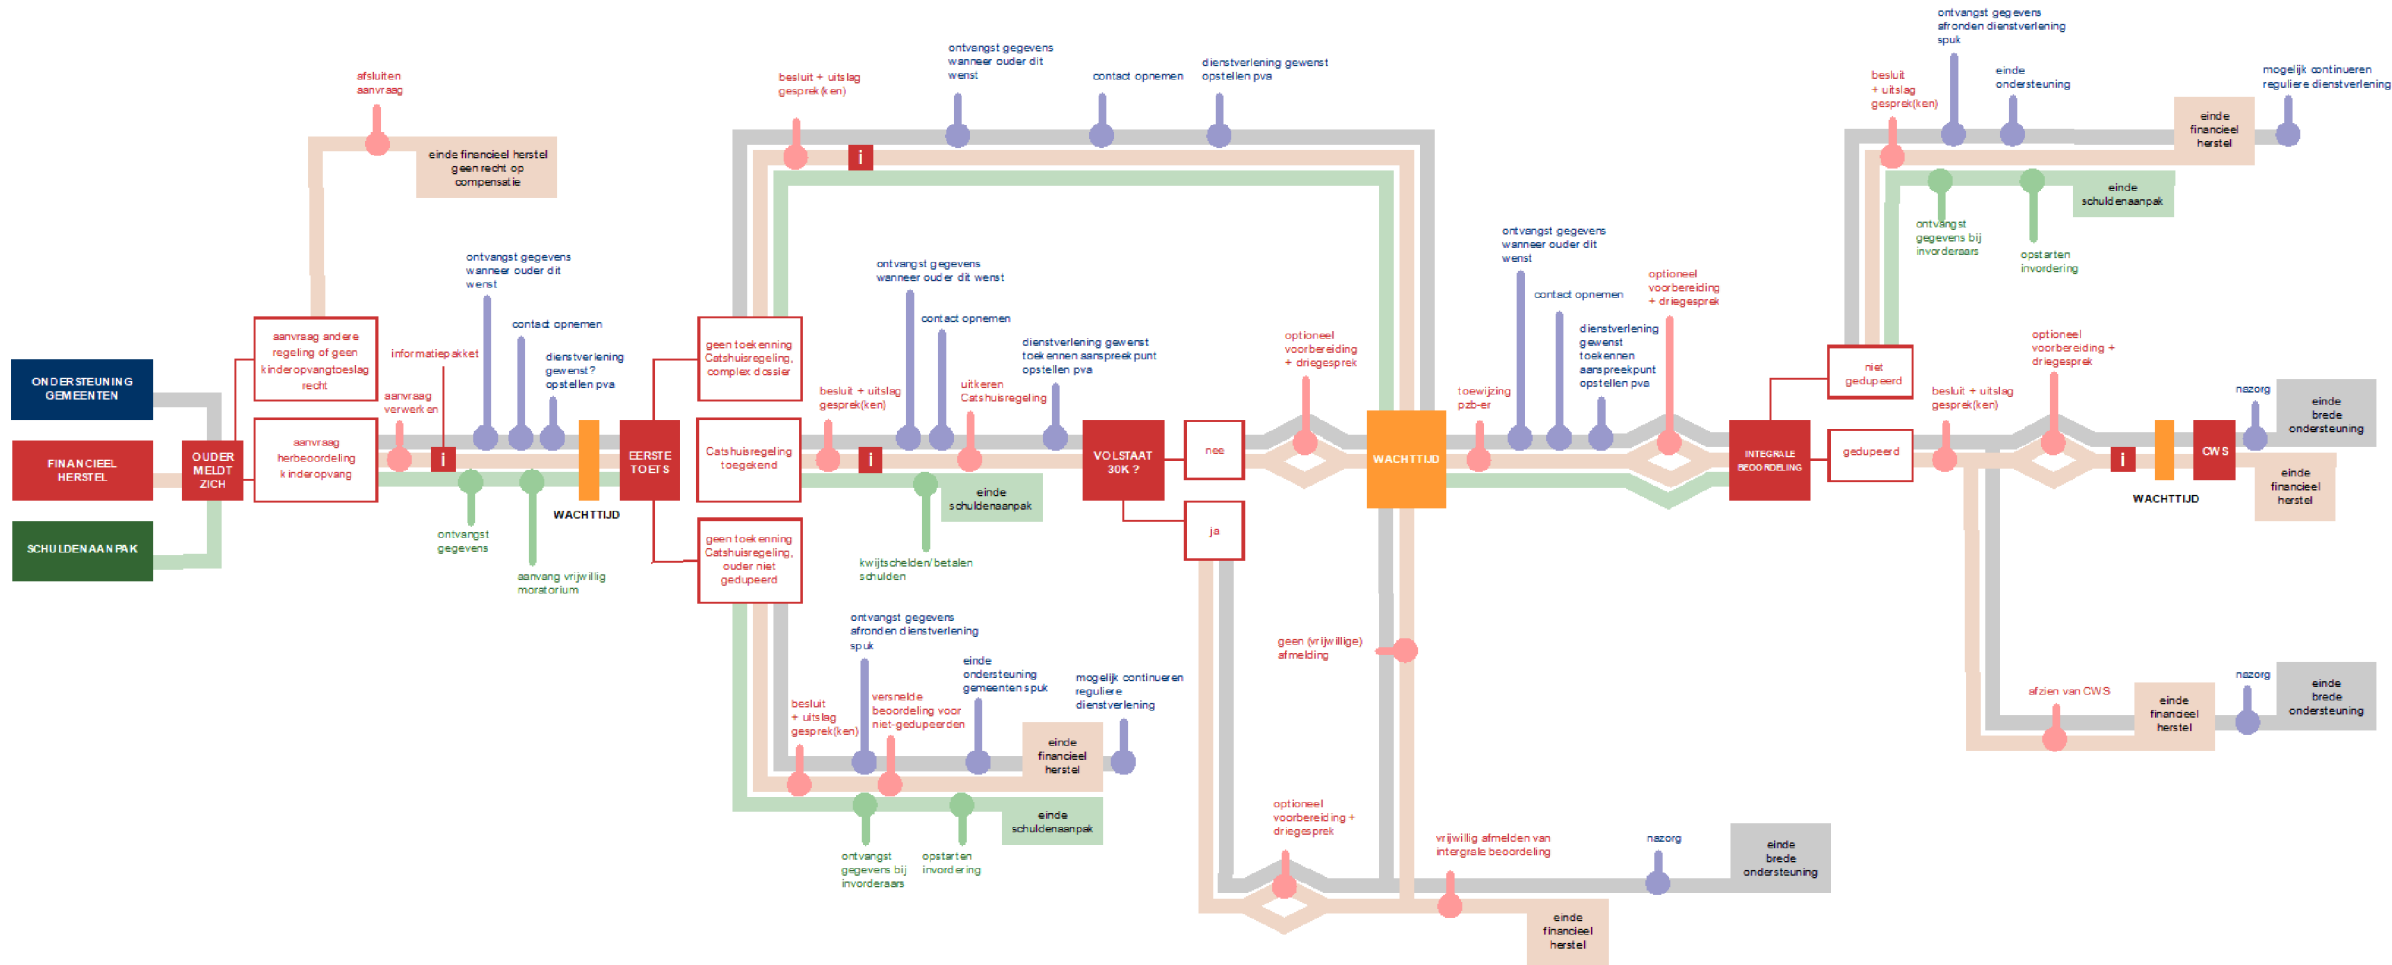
ONDERSTEUNING GEMEENTEN

FINANCIEEL HERSTEL

SCHULDENAANPAK

OUDER MELDT ZICH

aanvraag andere regeling of geen kinderopvangtoeslag recht

aanvraag herbeoordeling kinderopvang

afsluiten aanvraag

einde financieel herstel geen recht op compensatie

informatiepakket

aanvraag verwerken

i

ontvangst gegevens wanneer ouder dit wenst

contact opnemen

dienstverlening gewenst? opstellen pva

ontvangst gegevens

aanvang vrijwillig moratorium

WACHTTIJD

EERSTE TOETS

geen toekenning Catshuisregeling, complex dossier

Catshuisregeling toegekend

geen toekenning Catshuisregeling, ouder niet gedupeerd

besluit + uitslag gesprek(ken)

i

ontvangst gegevens wanneer ouder dit wenst

contact opnemen

dienstverlening gewenst opstellen pva

besluit + uitslag gesprek(ken)

i

ontvangst gegevens wanneer ouder dit wenst

contact opnemen

uitkeren Catshuisregeling

dienstverlening gewenst toekennen aanspreekpunt opstellen pva

einde schuldenaanpak

kwijtschelden/betalen schulden

ontvangst gegevens afronden dienstverlening spuk

einde ondersteuning gemeenten spuk

mogelijk continueren reguliere dienstverlening

besluit + uitslag gesprek(ken)

versnelde beoordeling voor niet-gedupeerden

einde financieel herstel

einde schuldenaanpak

ontvangst gegevens bij invorderaars

opstarten invordering

VOLSTAAT 30K ?

nee

ja

optioneel voorbereiding + driegesprek

WACHTTIJD

geen (vrijwillige) afmelding

optioneel voorbereiding + driegesprek

vrijwillig afmelden van integrale beoordeling

nazorg

einde brede ondersteuning

einde financieel herstel

toewijzing pzb-er

ontvangst gegevens wanneer ouder dit wenst

contact opnemen

dienstverlening gewenst toekennen aanspreekpunt opstellen pva

optioneel voorbereiding + driegesprek

INTEGRALE BEOORDELING

niet gedupeerd

gedupeerd

besluit + uitslag gesprek(ken)

ontvangst gegevens afronden dienstverlening spuk

einde ondersteuning

einde financieel herstel

mogelijk continueren reguliere dienstverlening

ontvangst gegevens bij invorderaars

opstarten invordering

einde schuldenaanpak

besluit + uitslag gesprek(ken)

optioneel voorbereiding + driegesprek

i

WACHTTIJD

CWS

nazorg

einde brede ondersteuning

einde financieel herstel

afzien van CWS

einde financieel herstel

nazorg

einde brede ondersteuning